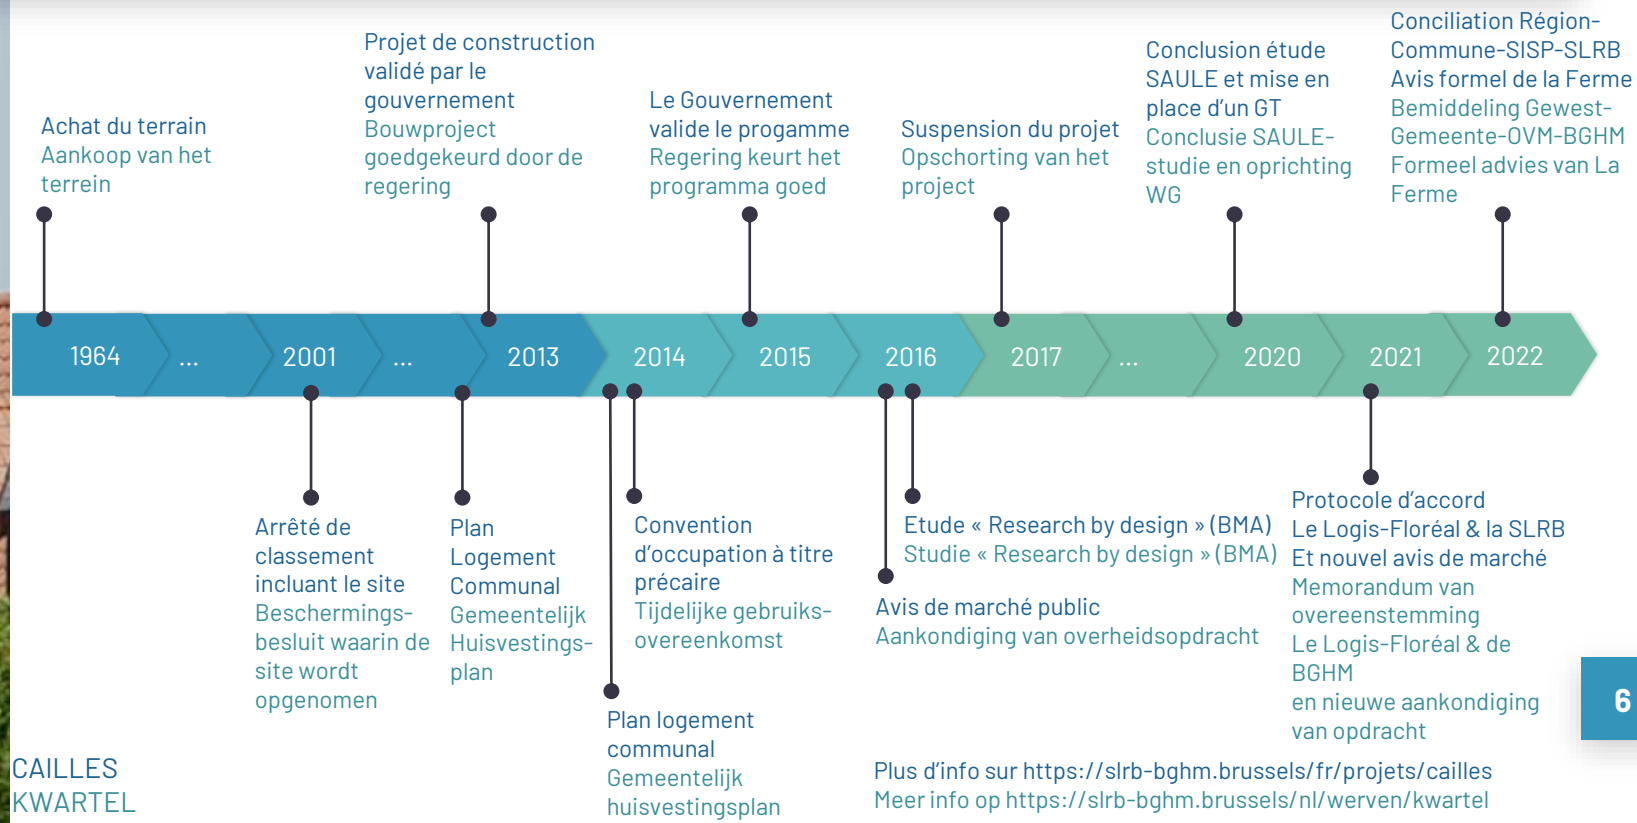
Achat du terrain
Aankoop van het terrain

Projet de construction validé par le gouvernement
Bouwproject goedgekeurd door de regering

Le Gouvernement valide le progamme
Regering keurt het programma goed

Suspension du projet
Opschorting van het project

Conclusion étude SAULE et mise en place d'un GT
Conclusie SAULE-studie en oprichting WG

Conciliation Région-Commune-SISP-SLRB
Avis formel de la Ferme
Bemiddeling Gewest-Gemeente-OVM-BGHM
Formeel advies van La Ferme

1964 ... 2001 ... 2013 2014 2015 2016 2017 ... 2020 2021 2022

Arrêté de classement incluant le site
Beschermings-besluit waarin de site wordt opgenomen

Plan Logement Communal
Gemeentelijk Huisvestings-plan

Convention d'occupation à titre précaire
Tijdelijke gebruiks-overeenkomst

Plan logement communal
Gemeentelijk huisvestingsplan

Etude « Research by design » (BMA)
Studie « Research by design » (BMA)

Avis de marché public
Aankondiging van overheidsopdracht

Protocole d'accord Le Logis-Floréal & la SLRB
Et nouvel avis de marché
Memorandum van overeenstemming Le Logis-Floréal & de BGHM
en nieuwe aankondiging van opdracht

Plus d'info sur https://slrb-bghm.brussels/fr/projets/cailles
Meer info op https://slrb-bghm.brussels/nl/werven/kwartel

CAILLES
KWARTEL

6